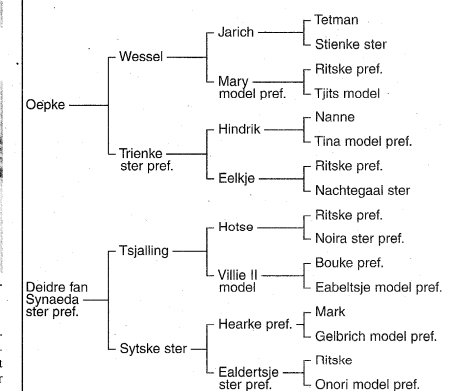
Oepke
Wessel
Jarich
Tetman
Stienke ster
Mary model pref.
Ritske pref.
Tjits model
Trienke ster pref.
Hindrik
Nanne
Tina model pref.
Eelkje
Ritske pref.
Nachtegaal ster

Deidre fan Synaeda ster pref.
Tsjalling
Hotse
Ritske pref.
Noira ster pref.
Villie II model
Bouke pref.
Eabeltsje model pref.
Sytske ster
Hearke pref.
Mark
Gelbrich model pref.
Ealdertsje ster pref.
Ritske
Onori model pref.